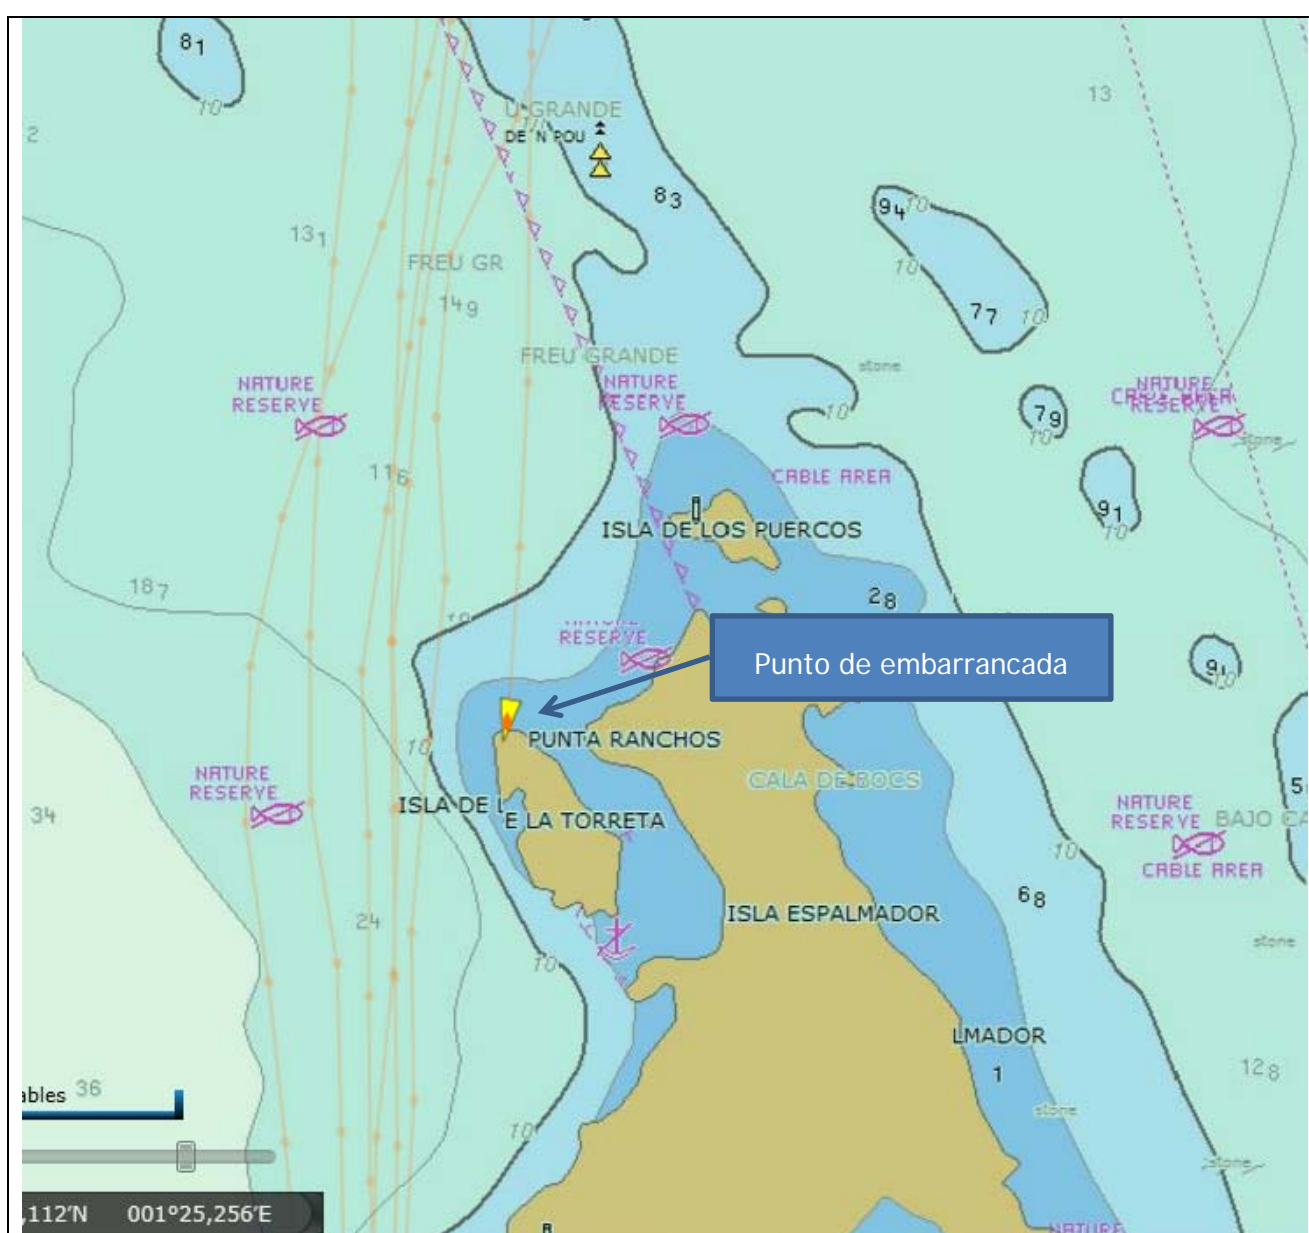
$8_1$
10
2
U GRANDE
DE N POU
13
$8_3$
$9_4$
10
10
$13_1$
FREU GR
$14_9$
$7_7$
10
FREU GRANDE
stone
NATURE RESERVE
NATURE RESERVE
10
$7_9$
10
CABLE AREA
NATURE RESERVE
stone
$11_6$
CABLE AREA
ISLA DE LOS PUERCOS
$9_1$
10
$18_7$
$2_8$
NATURE RESERVE
Punto de embarrancada
$9_1$
10
PUNTA RANCHOS
NATURE RESERVE
10
CALA DE BOCS
5
34
ISLA DE L
E LA TORRETA
NATURE RESERVE
BAJO C
10
CABLE AREA
$6_8$
24
ISLA ESPALMADOR
10
stone
LMADOR
1
$12_8$
ables 36
stone
10
stone
,112'N 001°25,256'E
NATURE